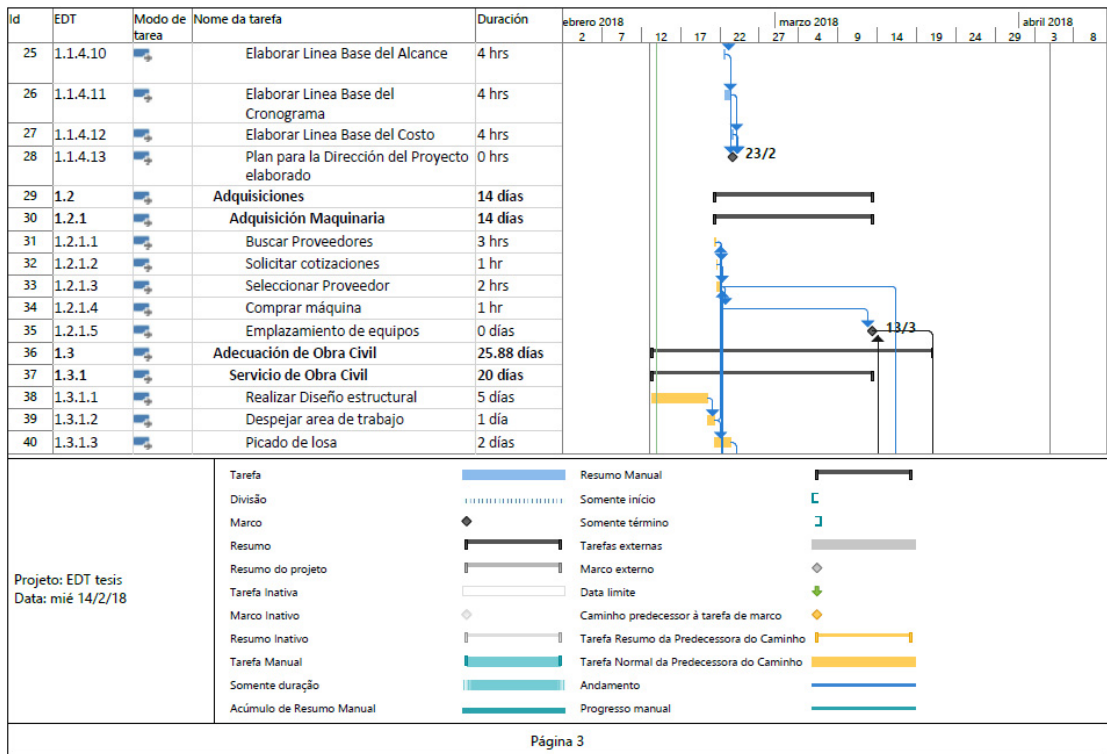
| Id | EDT | Modo de tarea | Nome da tarefa | Duración |
|---|---|---|---|---|
| 25 | 1.1.4.10 | | Elaborar Linea Base del Alcance | 4 hrs |
| 26 | 1.1.4.11 | | Elaborar Linea Base del Cronograma | 4 hrs |
| 27 | 1.1.4.12 | | Elaborar Linea Base del Costo | 4 hrs |
| 28 | 1.1.4.13 | | Plan para la Dirección del Proyecto elaborado | 0 hrs |
| 29 | 1.2 | | Adquisiciones | 14 días |
| 30 | 1.2.1 | | Adquisición Maquinaria | 14 días |
| 31 | 1.2.1.1 | | Buscar Proveedores | 3 hrs |
| 32 | 1.2.1.2 | | Solicitar cotizaciones | 1 hr |
| 33 | 1.2.1.3 | | Seleccionar Proveedor | 2 hrs |
| 34 | 1.2.1.4 | | Comprar máquina | 1 hr |
| 35 | 1.2.1.5 | | Emplazamiento de equipos | 0 días |
| 36 | 1.3 | | Adecuación de Obra Civil | 25.88 días |
| 37 | 1.3.1 | | Servicio de Obra Civil | 20 días |
| 38 | 1.3.1.1 | | Realizar Diseño estructural | 5 días |
| 39 | 1.3.1.2 | | Despejar area de trabajo | 1 día |
| 40 | 1.3.1.3 | | Picado de losa | 2 días |

ebrero 2018 | marzo 2018 | abril 2018
2 | 7 | 12 | 17 | 22 | 27 | 4 | 9 | 14 | 19 | 24 | 29 | 3 | 8

23/2
13/3

Projeto: EDT tesis
Data: mié 14/2/18

Tarefa
Divisão
Marco
Resumo
Resumo do projeto
Tarefa Inativa
Marco Inativo
Resumo Inativo
Tarefa Manual
Somente duração
Acúmulo de Resumo Manual
Resumo Manual
Somente início
Somente término
Tarefas externas
Marco externo
Data limite
Caminho predecessor à tarefa de marco
Tarefa Resumo da Predecessora do Caminho
Tarefa Normal da Predecessora do Caminho
Andamento
Progresso manual

Página 3